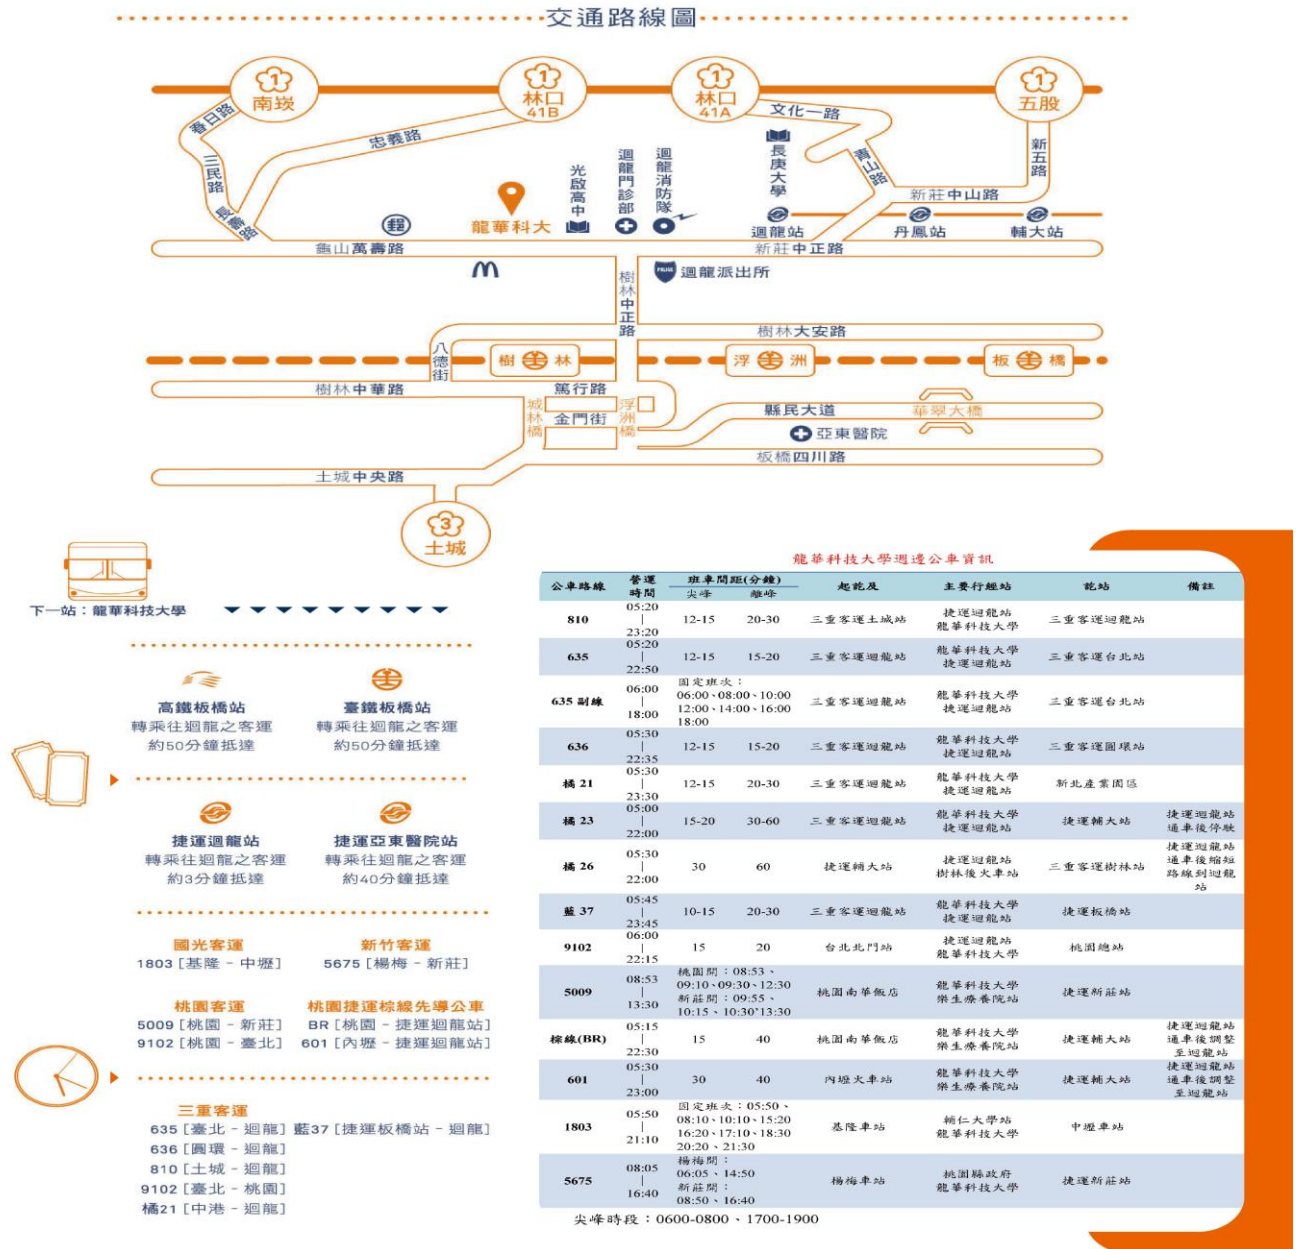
交通路線圖

1 南崁
1 林口 41B
1 林口 41A
1 五股
春日路
三民路
忠義路
文化一路
青山路
新五路
壽山路
光啟高中
迴龍門診部
迴龍消防隊
長庚大學
龍華科大
迴龍站
丹鳳站
輔大站
新莊中山路
龜山萬壽路
新莊中正路
迴龍派出所
樹林中正路
樹林大安路
八德街
樹林
浮洲
板橋
樹林中華路
篤行路
城林橋
金門街
浮洲橋
縣民大道
華翠大橋
亞東醫院
板橋四川路
土城中央路
3 土城

下一站：龍華科技大學

高鐵板橋站
轉乘往迴龍之客運
約50分鐘抵達

臺鐵板橋站
轉乘往迴龍之客運
約50分鐘抵達

捷運迴龍站
轉乘往迴龍之客運
約3分鐘抵達

捷運亞東醫院站
轉乘往迴龍之客運
約40分鐘抵達

國光客運
1803 [基隆 - 中壢]

新竹客運
5675 [楊梅 - 新莊]

桃園客運
5009 [桃園 - 新莊]
9102 [桃園 - 臺北]

桃園捷運棕線先導公車
BR [桃園 - 捷運迴龍站]
601 [內壢 - 捷運迴龍站]

三重客運
635 [臺北 - 迴龍] 藍37 [捷運板橋站 - 迴龍]
636 [圓環 - 迴龍]
810 [土城 - 迴龍]
9102 [臺北 - 桃園]
橘21 [中港 - 迴龍]

龍華科技大學週邊公車資訊

| 公車路線 | 營運時間 | 班車間距(分鐘) 尖峰 | 離峰 | 起訖及 | 主要行經站 | 訖站 | 備註 |
|---|---|---|---|---|---|---|---|
| 810 | 05:20 \| 23:20 | 12-15 | 20-30 | 三重客運土城站 | 捷運迴龍站 龍華科技大學 | 三重客運迴龍站 | |
| 635 | 05:20 \| 22:50 | 12-15 | 15-20 | 三重客運迴龍站 | 龍華科技大學 捷運迴龍站 | 三重客運台北站 | |
| 635 副線 | 06:00 \| 18:00 | 固定班次：06:00、08:00、10:00 12:00、14:00、16:00 18:00 | | 三重客運迴龍站 | 龍華科技大學 捷運迴龍站 | 三重客運台北站 | |
| 636 | 05:30 \| 22:35 | 12-15 | 15-20 | 三重客運迴龍站 | 龍華科技大學 捷運迴龍站 | 三重客運圓環站 | |
| 橘 21 | 05:30 \| 23:30 | 12-15 | 20-30 | 三重客運迴龍站 | 龍華科技大學 捷運迴龍站 | 新北產業園區 | |
| 橘 23 | 05:00 \| 22:00 | 15-20 | 30-60 | 三重客運迴龍站 | 龍華科技大學 捷運迴龍站 | 捷運輔大站 | 捷運迴龍站通車後停駛 |
| 橘 26 | 05:30 \| 22:00 | 30 | 60 | 捷運輔大站 | 捷運迴龍站 樹林後火車站 | 三重客運樹林站 | 捷運迴龍站通車後縮短路線到迴龍站 |
| 藍 37 | 05:45 \| 23:45 | 10-15 | 20-30 | 三重客運迴龍站 | 龍華科技大學 捷運迴龍站 | 捷運板橋站 | |
| 9102 | 06:00 \| 22:15 | 15 | 20 | 台北北門站 | 捷運迴龍站 龍華科技大學 | 桃園總站 | |
| 5009 | 08:53 \| 13:30 | 桃園開：08:53、09:10、09:30、12:30 新莊開：09:55、10:15、10:30、13:30 | | 桃園南華飯店 | 龍華科技大學 樂生療養院站 | 捷運新莊站 | |
| 棕線(BR) | 05:15 \| 22:30 | 15 | 40 | 桃園南華飯店 | 龍華科技大學 樂生療養院站 | 捷運輔大站 | 捷運迴龍站通車後調整至迴龍站 |
| 601 | 05:30 \| 23:00 | 30 | 40 | 內壢火車站 | 龍華科技大學 樂生療養院站 | 捷運輔大站 | 捷運迴龍站通車後調整至迴龍站 |
| 1803 | 05:50 \| 21:10 | 固定班次：05:50、08:10、10:10、15:20 16:20、17:10、18:30 20:20、21:30 | | 基隆車站 | 輔仁大學站 龍華科技大學 | 中壢車站 | |
| 5675 | 08:05 \| 16:40 | 楊梅開：06:05、14:50 新莊開：08:50、16:40 | | 楊梅車站 | 桃園縣政府 龍華科技大學 | 捷運新莊站 | |

尖峰時段：0600-0800、1700-1900